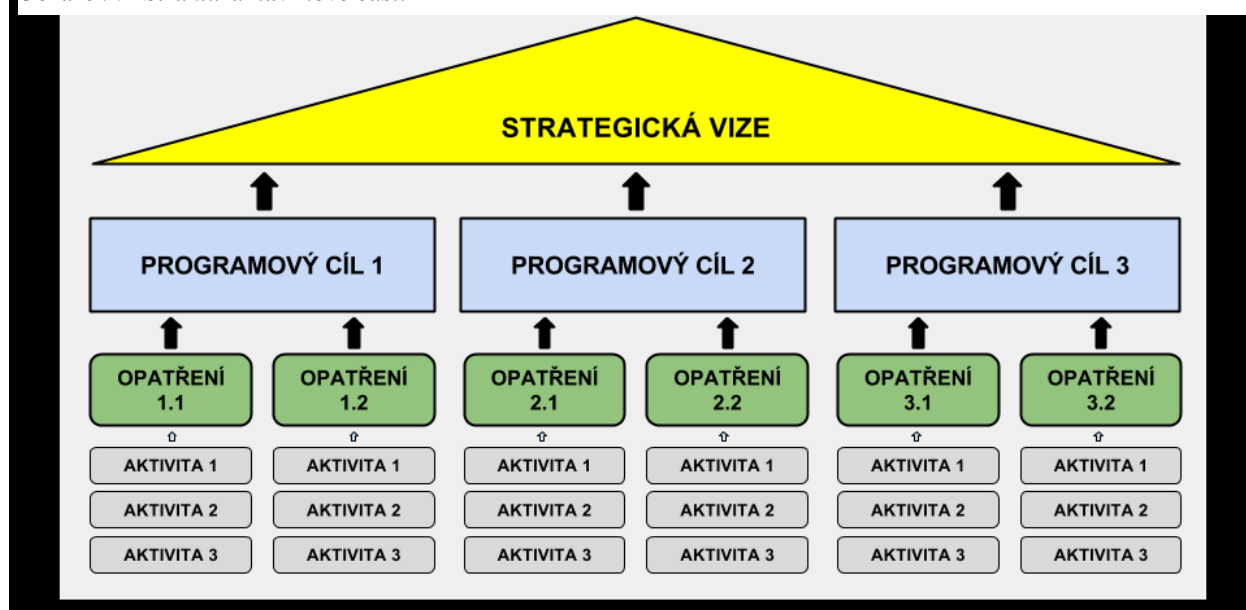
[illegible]

STRATEGICKÁ VIZE

PROGRAMOVÝ CÍL 1

PROGRAMOVÝ CÍL 2

PROGRAMOVÝ CÍL 3

OPATŘENÍ 1.1

AKTIVITA 1

AKTIVITA 2

AKTIVITA 3

OPATŘENÍ 1.2

AKTIVITA 1

AKTIVITA 2

AKTIVITA 3

OPATŘENÍ 2.1

AKTIVITA 1

AKTIVITA 2

AKTIVITA 3

OPATŘENÍ 2.2

AKTIVITA 1

AKTIVITA 2

AKTIVITA 3

OPATŘENÍ 3.1

AKTIVITA 1

AKTIVITA 2

AKTIVITA 3

OPATŘENÍ 3.2

AKTIVITA 1

AKTIVITA 2

AKTIVITA 3